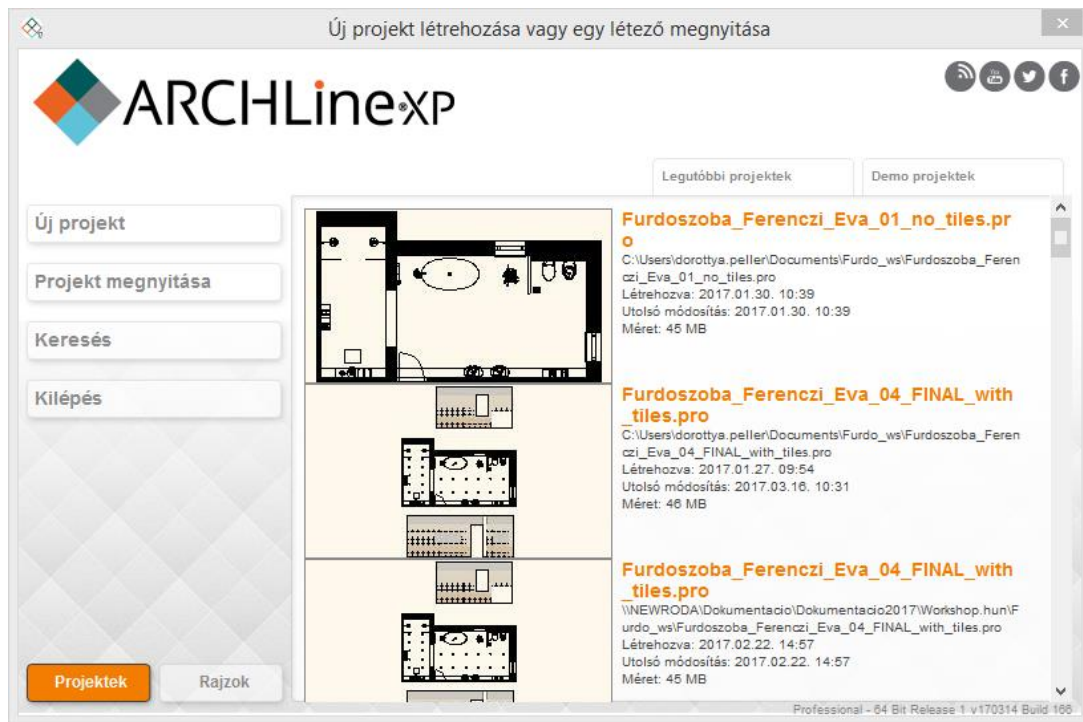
Új projekt létrehozása vagy egy létező megnyitása

ARCHLineXP

Legutóbbi projektek

Demo projektek

Új projekt

Projekt megnyitása

Keresés

Kilépés

Furdoszoba_Ferenczi_Eva_01_no_tiles.pro
C:\Users\dorottya.peller\Documents\Furdo_ws\Furdoszoba_Ferenczi_Eva_01_no_tiles.pro
Létrehozva: 2017.01.30. 10:39
Utolsó módosítás: 2017.01.30. 10:39
Méret: 45 MB

Furdoszoba_Ferenczi_Eva_04_FINAL_with_tiles.pro
C:\Users\dorottya.peller\Documents\Furdo_ws\Furdoszoba_Ferenczi_Eva_04_FINAL_with_tiles.pro
Létrehozva: 2017.01.27. 09:54
Utolsó módosítás: 2017.03.16. 10:31
Méret: 46 MB

Furdoszoba_Ferenczi_Eva_04_FINAL_with_tiles.pro
\\NEWRODA\Dokumentacio\Dokumentacio2017\Workshop.hun\Furdo_ws\Furdoszoba_Ferenczi_Eva_04_FINAL_with_tiles.pro
Létrehozva: 2017.02.22. 14:57
Utolsó módosítás: 2017.02.22. 14:57
Méret: 45 MB

Projektek

Rajzok

Professional - 64 Bit Release 1 v170314 Build 166